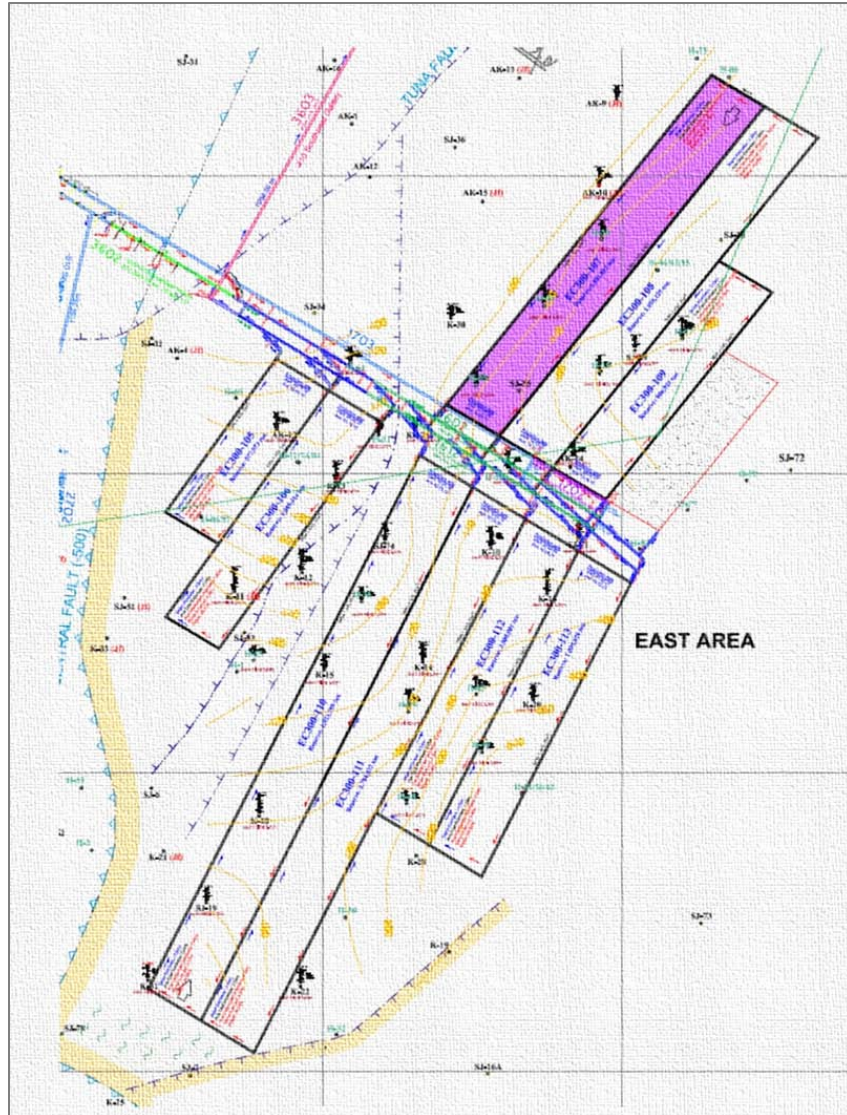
SJ-31
AK-2
AK-13
AK-9
AK-1
3603
TUNA FAULT
SJ-36
AK-12
AK-15
AK-10
3602
SJ-34
K-38
1703
SJ-32
AK-4
EC300-107
EC300-108
EC300-109
SJ-26
EC300-105
EC300-106
SJ-72
2022
CENTRAL FAULT (-500)
SJ-51
K-41
K-33
K-15
EC300-110
EC300-111
EC300-112
EC300-113
EAST AREA
SJ-8
K-21
K-19
K-20
SJ-73
K-18
K-22
SJ-20
SJ-16A
K-25